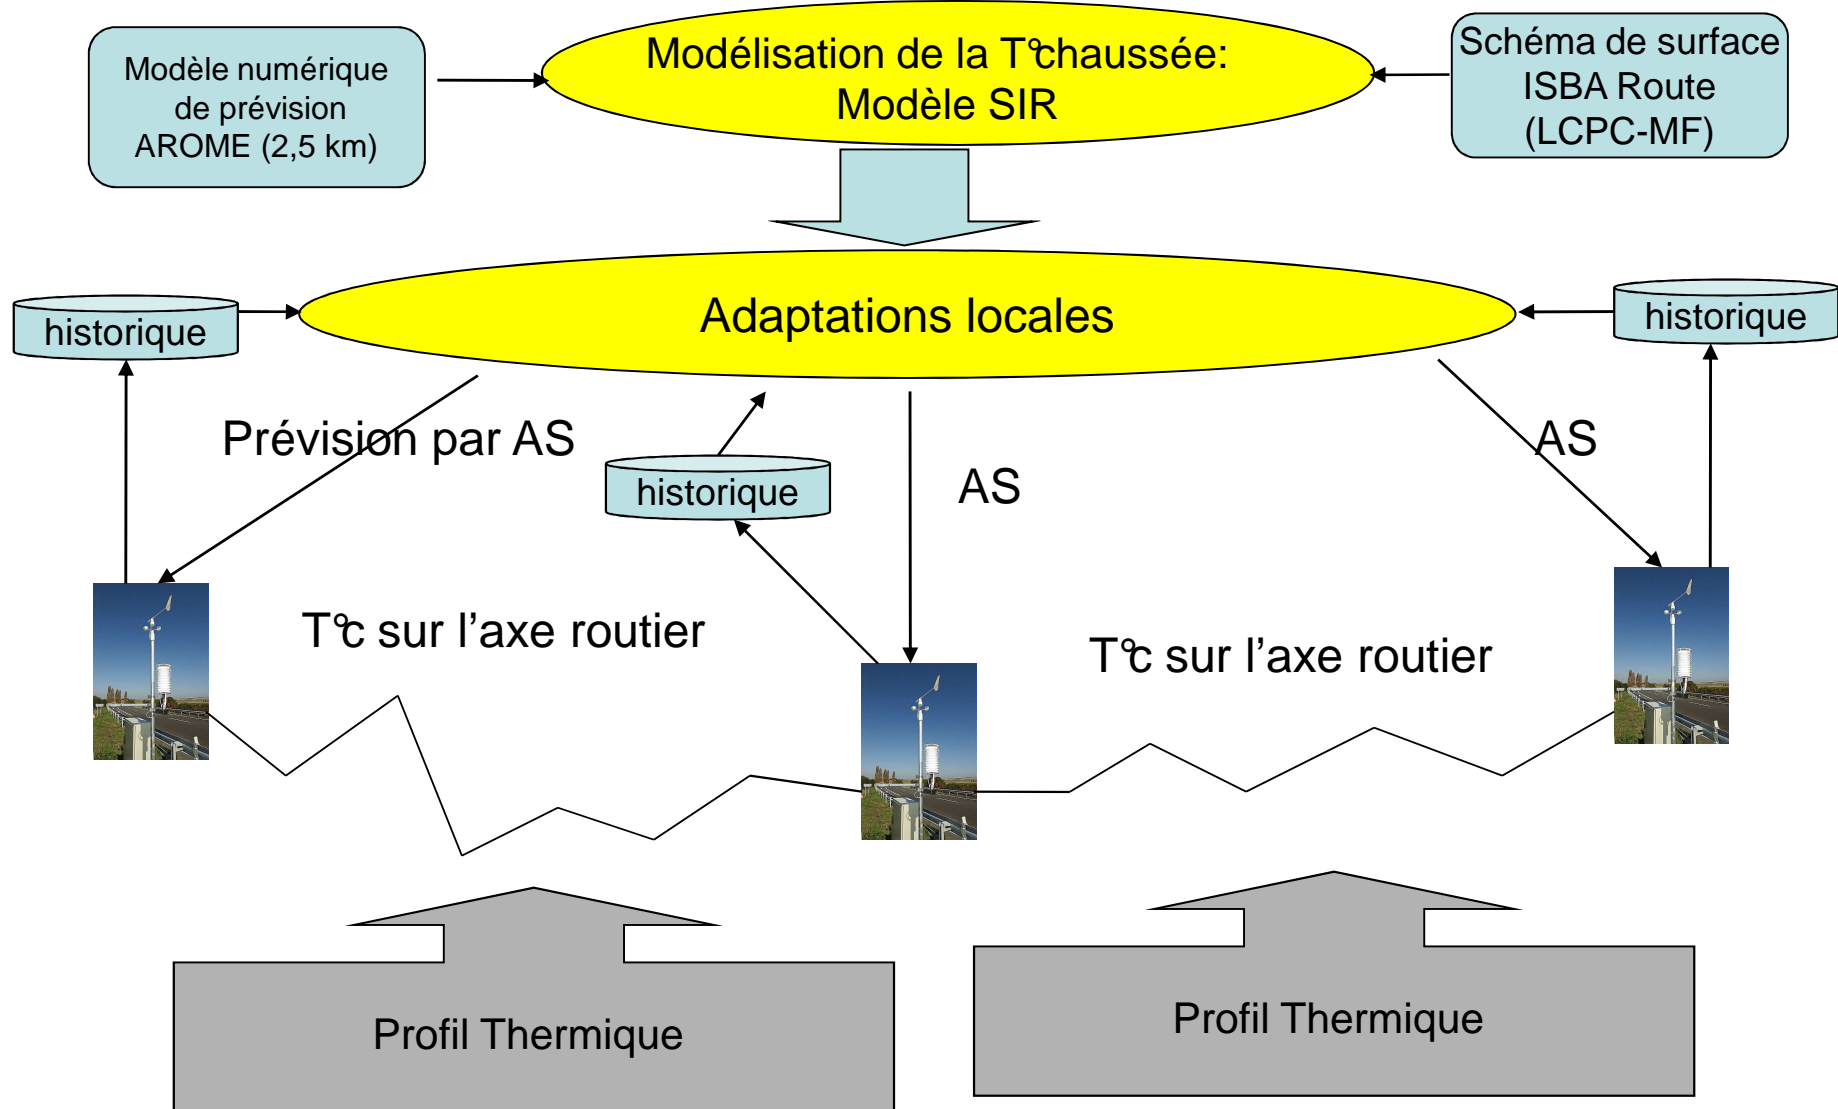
Modèle numérique de prévision AROME (2,5 km)

Modélisation de la T°chaussée: Modèle SIR

Schéma de surface ISBA Route (LCPC-MF)

historique

Adaptations locales

historique

Prévision par AS

historique

AS

AS

T°c sur l'axe routier

T°c sur l'axe routier

Profil Thermique

Profil Thermique